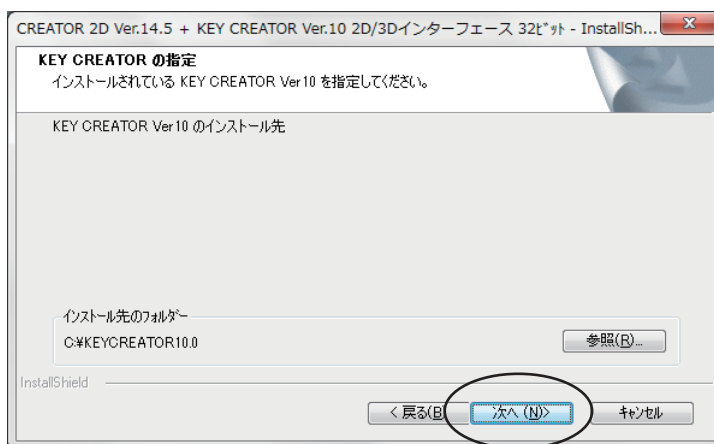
CREATOR 2D Ver.14.5 + KEY CREATOR Ver.10 2D/3Dインターフェース 32ﾋﾞｯﾄ - InstallSh...

KEY CREATOR の指定
インストールされている KEY CREATOR Ver10 を指定してください。

KEY CREATOR Ver10 のインストール先

インストール先のフォルダー
C:¥KEYCREATOR10.0

参照(R)...

InstallShield

< 戻る(B)

次へ (N)>

キャンセル